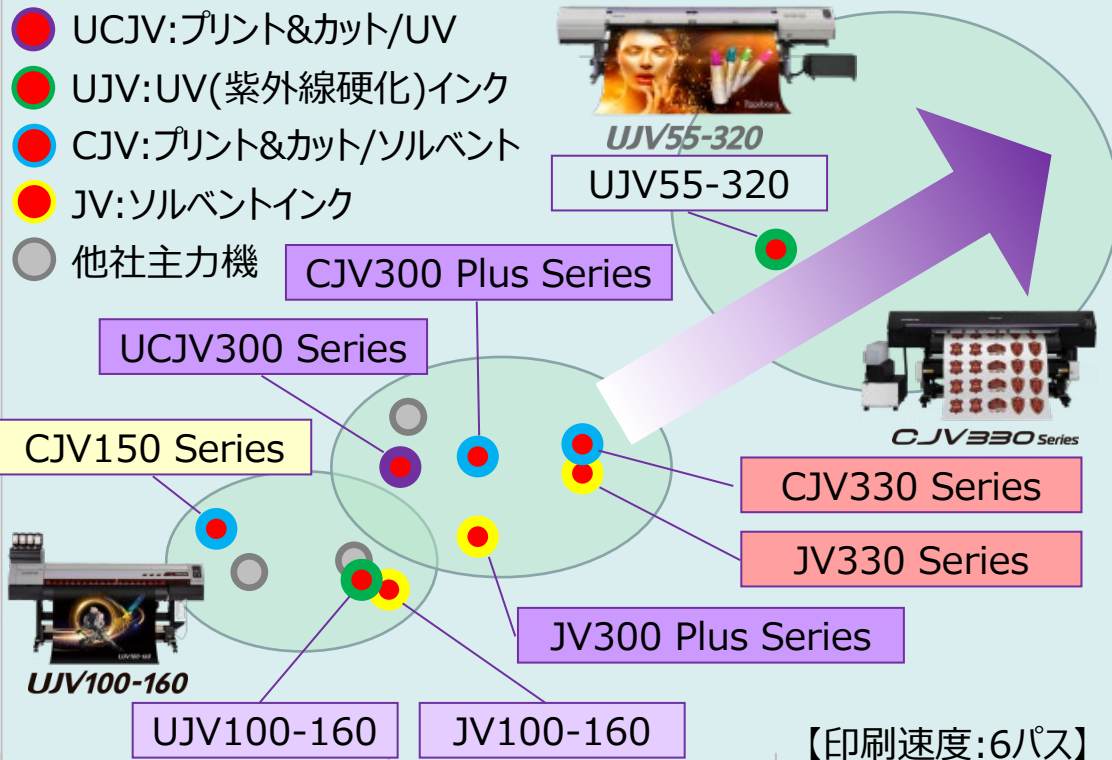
UCJV:プリント&カット/UV
UJV:UV(紫外線硬化)インク
CJV:プリント&カット/ソルベント
JV:ソルベントインク
他社主力機

UJV55-320
UJV55-320

CJV300 Plus Series
UCJV300 Series
CJV150 Series
CJV330 Series
CJV330 Series
JV330 Series
JV300 Plus Series
UJV100-160
UJV100-160
JV100-160

【印刷速度:6パス】